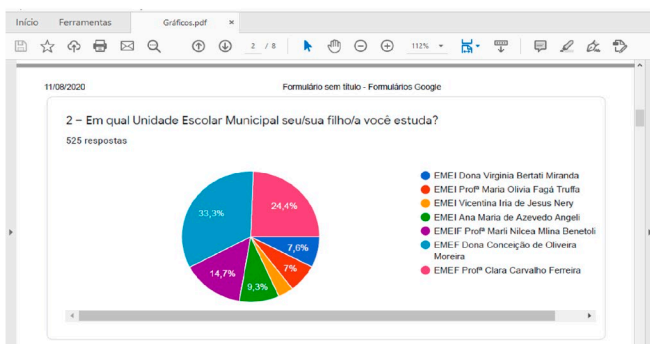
Início Ferramentas Gráficos.pdf ×

2 / 8 112%

11/08/2020 Formulário sem título - Formulários Google

2 – Em qual Unidade Escolar Municipal seu/sua filho/a você estuda?

525 respostas

33,3%
24,4%
7,6%
7%
9,3%
14,7%

EMEI Dona Virginia Bertati Miranda
EMEI Profª Maria Olivia Fagá Truffa
EMEI Vicentina Iria de Jesus Nery
EMEI Ana Maria de Azevedo Angeli
EMEIF Profª Marli Nilcea Mlina Benetoli
EMEF Dona Conceição de Oliveira Moreira
EMEF Profª Clara Carvalho Ferreira